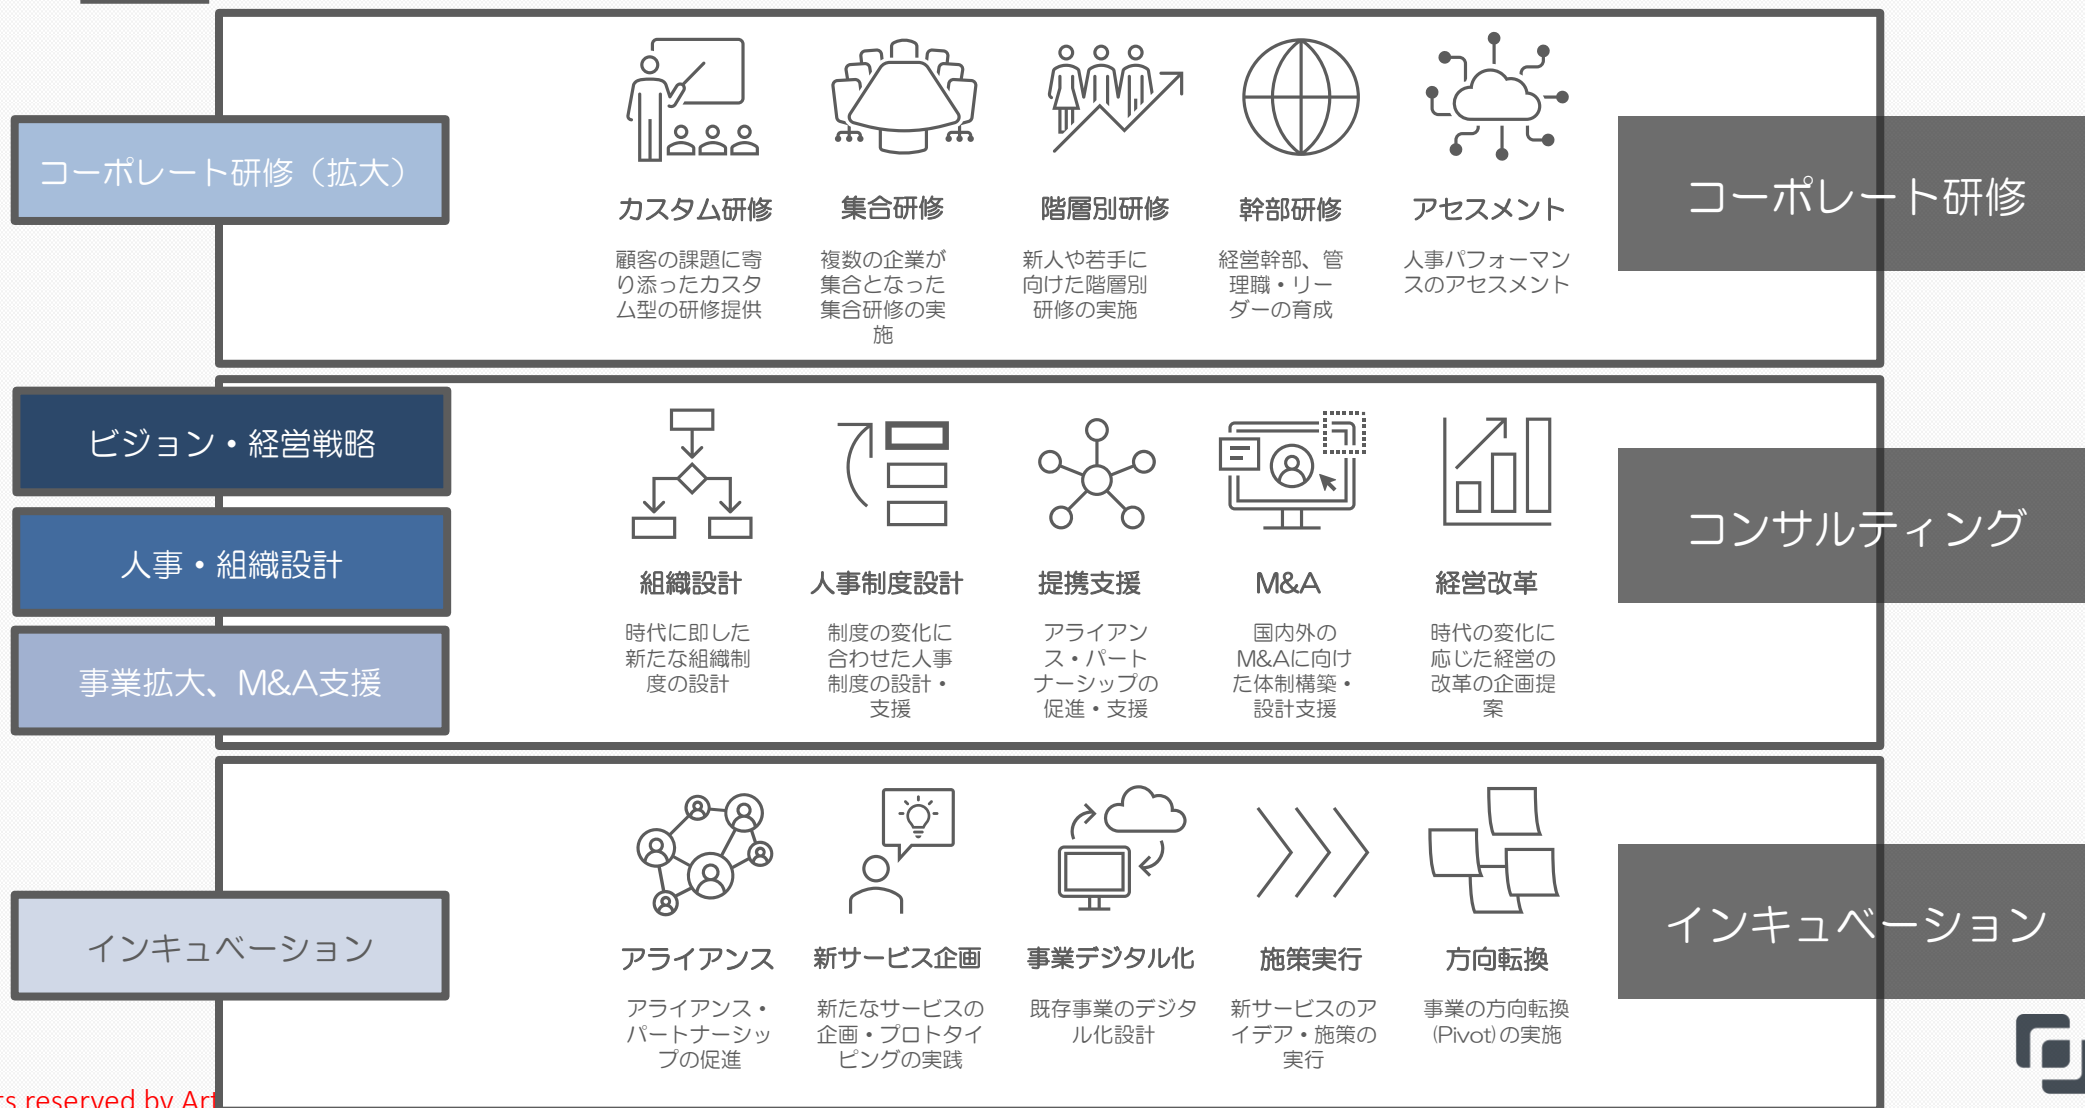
コーポレート研修（拡大）

カスタム研修
顧客の課題に寄り添ったカスタム型の研修提供

集合研修
複数の企業が集合となった集合研修の実施

階層別研修
新人や若手に向けた階層別研修の実施

幹部研修
経営幹部、管理職・リーダーの育成

アセスメント
人事パフォーマンスのアセスメント

コーポレート研修

ビジョン・経営戦略

人事・組織設計

事業拡大、M&A支援

組織設計
時代に即した新たな組織制度の設計

人事制度設計
制度の変化に合わせた人事制度の設計・支援

提携支援
アライアンス・パートナーシップの促進・支援

M&A
国内外のM&Aに向けた体制構築・設計支援

経営改革
時代の変化に応じた経営の改革の企画提案

コンサルティング

インキュベーション

アライアンス
アライアンス・パートナーシップの促進

新サービス企画
新たなサービスの企画・プロトタイピングの実践

事業デジタル化
既存事業のデジタル化設計

施策実行
新サービスのアイデア・施策の実行

方向転換
事業の方向転換(Pivot)の実施

インキュベーション

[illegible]s reserved by Art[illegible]